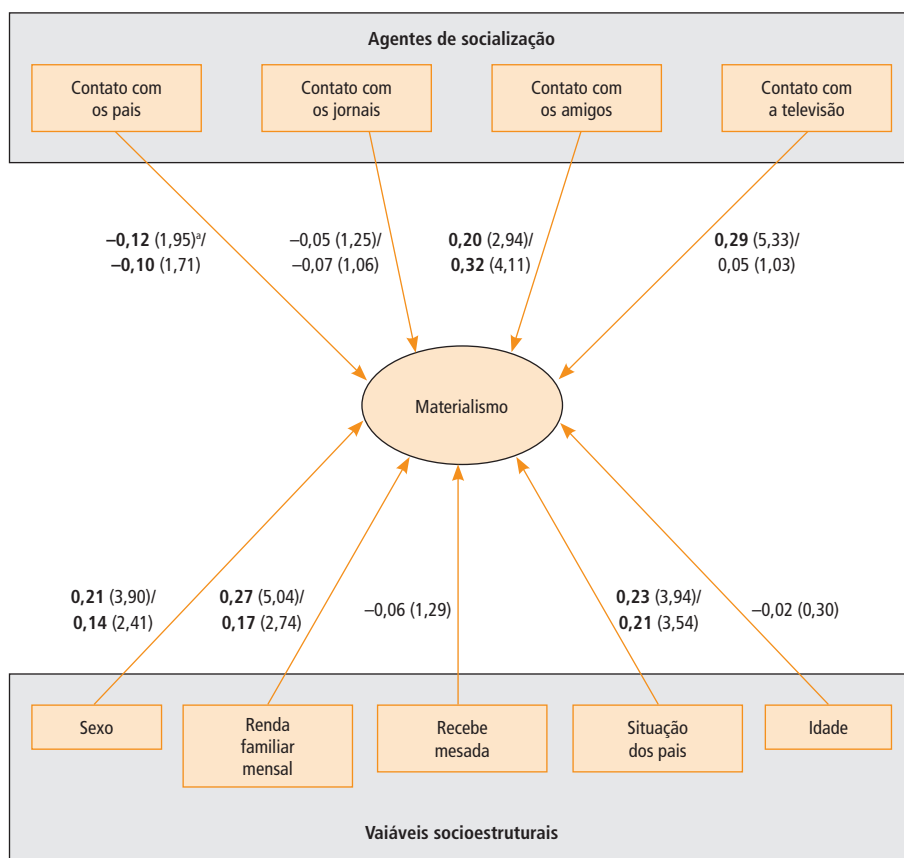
Agentes de socialização

Contato com os pais

Contato com os jornais

Contato com os amigos

Contato com a televisão

**–0,12** (1,95)$^a$/ **–0,10** (1,71)

–0,05 (1,25)/ –0,07 (1,06)

**0,20** (2,94)/ **0,32** (4,11)

**0,29** (5,33)/ 0,05 (1,03)

Materialismo

**0,21** (3,90)/ **0,14** (2,41)

**0,27** (5,04)/ **0,17** (2,74)

–0,06 (1,29)

**0,23** (3,94)/ **0,21** (3,54)

–0,02 (0,30)

Sexo

Renda familiar mensal

Recebe mesada

Situação dos pais

Idade

Vaiáveis socioestruturais